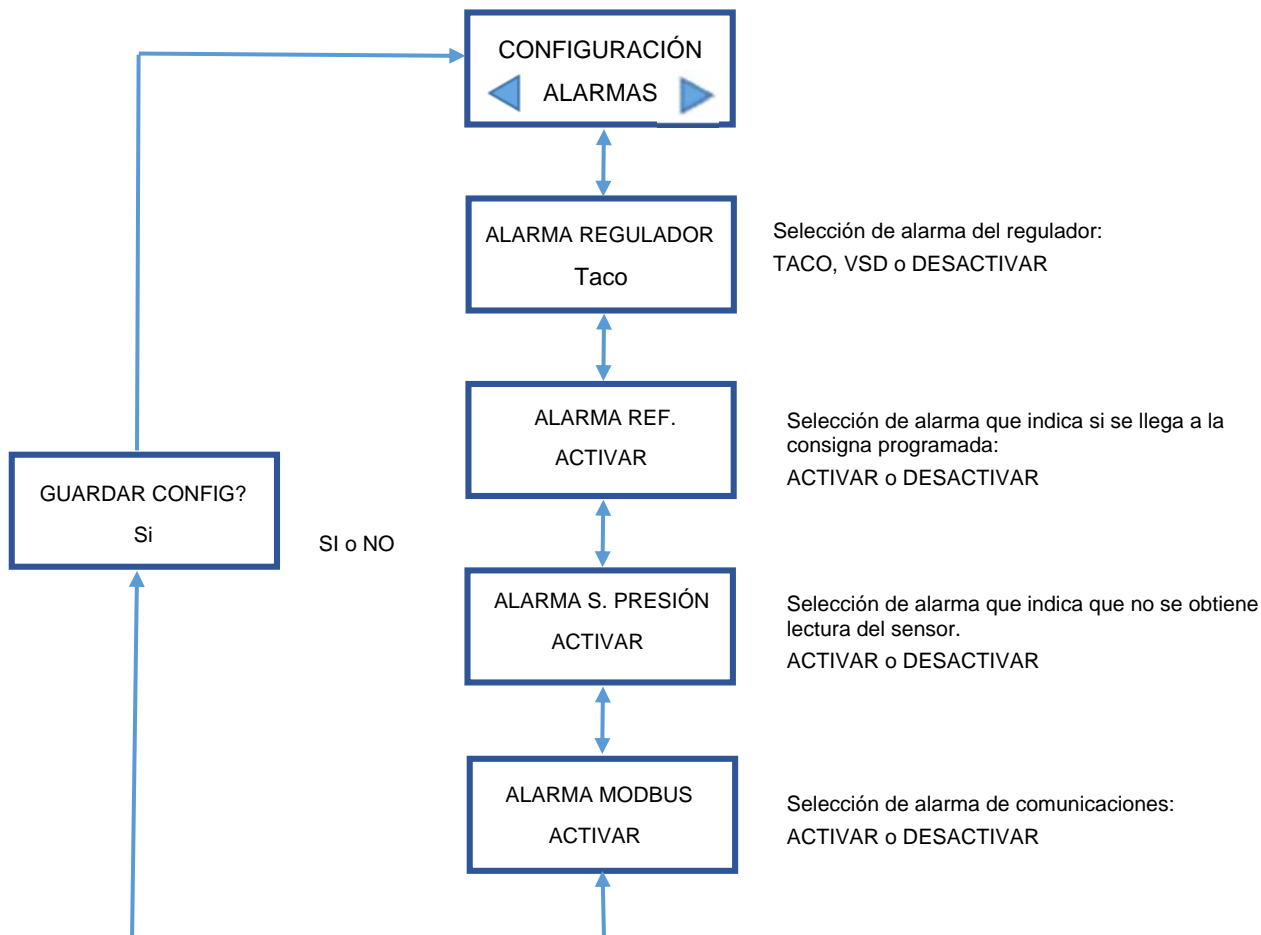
CONFIGURACIÓN
ALARMAS

ALARMA REGULADOR
Taco

Selección de alarma del regulador:
TACO, VSD o DESACTIVAR

ALARMA REF.
ACTIVAR

Selección de alarma que indica si se llega a la consigna programada:
ACTIVAR o DESACTIVAR

GUARDAR CONFIG?
Si

SI o NO

ALARMA S. PRESIÓN
ACTIVAR

Selección de alarma que indica que no se obtiene lectura del sensor.
ACTIVAR o DESACTIVAR

ALARMA MODBUS
ACTIVAR

Selección de alarma de comunicaciones:
ACTIVAR o DESACTIVAR